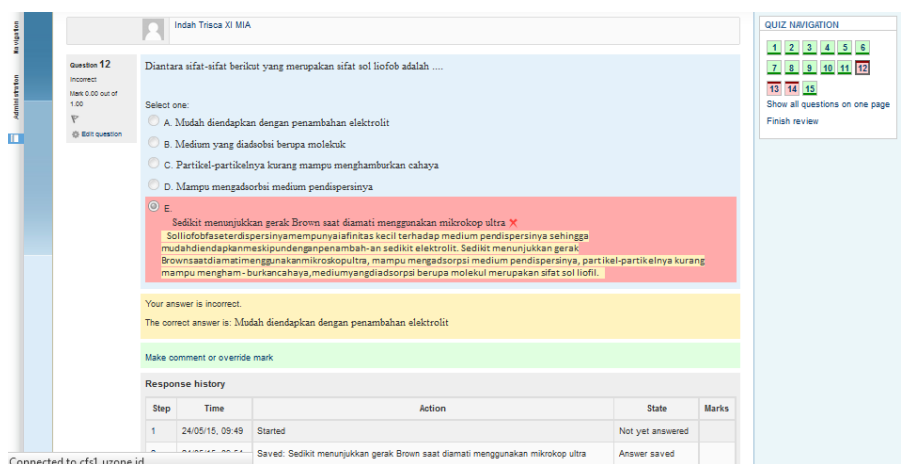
Navigation

Administration

Indah Trisca XI MIA

Question 12
Incorrect
Mark 0.00 out of 1.00
Edit question

Diantara sifat-sifat berikut yang merupakan sifat sol liofob adalah ....

Select one:
A. Mudah diendapkan dengan penambahan elektrolit
B. Medium yang diadsobsi berupa molekuk
C. Partikel-partikelnya kurang mampu menghamburkan cahaya
D. Mampu mengadsorbsi medium pendispersinya
E.
Sedikit menunjukkan gerak Brown saat diamati menggunakan mikrokop ultra
Solliofobfaseterdispersinyamempunyaiafinitas kecil terhadap medium pendispersinya sehingga mudahdiendapkanmeskipundenganpenambah-an sedikit elektrolit. Sedikit menunjukkan gerak Brownsaatdiamatimenggunakanmikroskopultra, mampu mengadsorpsi medium pendispersinya, partikel-partikelnya kurang mampu mengham- burkancahaya,mediumyangdiadsorpsi berupa molekul merupakan sifat sol liofil.

Your answer is incorrect.
The correct answer is: Mudah diendapkan dengan penambahan elektrolit

Make comment or override mark

Response history

| Step | Time | Action | State | Marks |
|---|---|---|---|---|
| 1 | 24/05/15, 09:49 | Started | Not yet answered | |
| | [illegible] | Saved: Sedikit menunjukkan gerak Brown saat diamati menggunakan mikrokop ultra | Answer saved | |

Connected to cfs1.uzone.id

QUIZ NAVIGATION
1 2 3 4 5 6
7 8 9 10 11 12
13 14 15
Show all questions on one page
Finish review